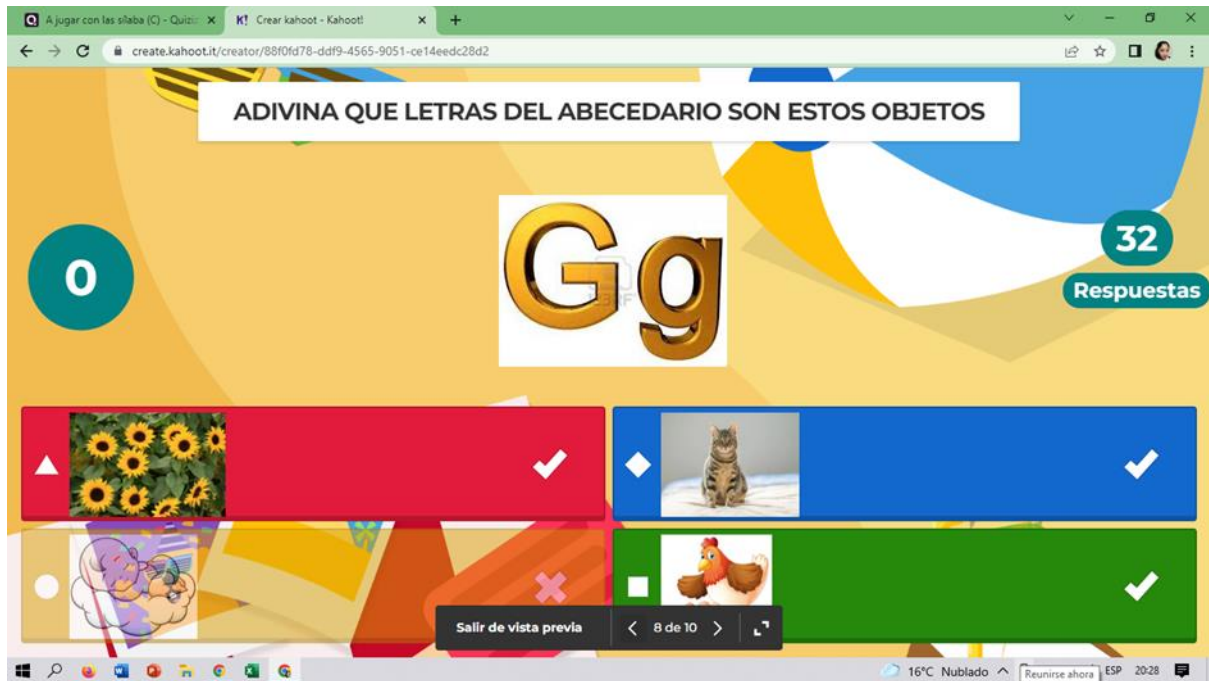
A jugar con las silaba (C) - Quiziz ×
K! Crear kahoot - Kahoot! ×
+
create.kahoot.it/creator/88f0fd78-ddf9-4565-9051-ce14eedc28d2

ADIVINA QUE LETRAS DEL ABECEDARIO SON ESTOS OBJETOS

0

Gg

32
Respuestas

Salir de vista previa
8 de 10

16°C Nublado
Reunirse ahora
ESP
20:28